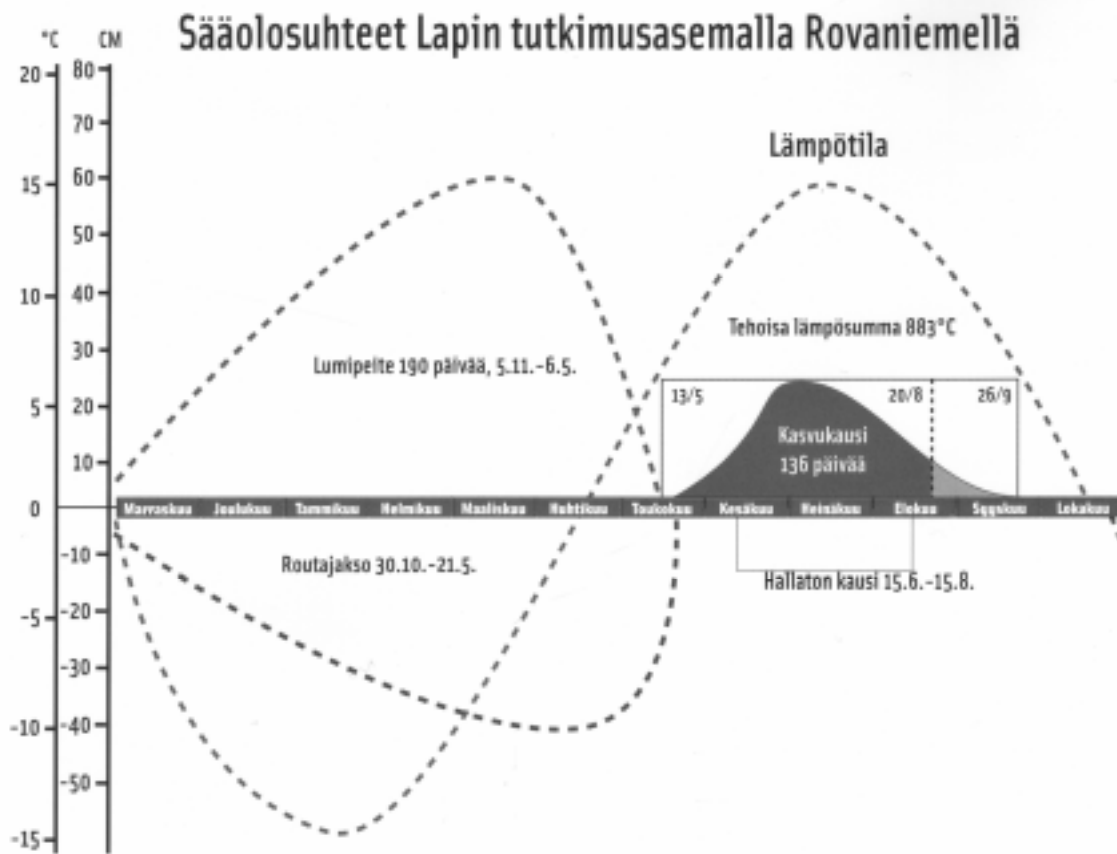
°C CM Sääolosuhteet Lapin tutkimusasemalla Rovaniemellä

20 80
70
15 60
50
10 40
30
5 20
10
0
-10
-5 -20
-30
-10 -40
-50
-15

Lämpötila

Tehoisa lämpösumma 883°C

Lumipeite 190 päivää, 5.11.–6.5.

13/5 20/8 26/9

Kasvukausi 136 päivää

Marraskuu Joulukuu Tammikuu Helmikuu Maaliskuu Huhtikuu Toukokuu Kesäkuu Heinäkuu Elokuu Syyskuu Lokakuu

Routajakso 30.10.–21.5.

Hallaton kausi 15.6.–15.8.